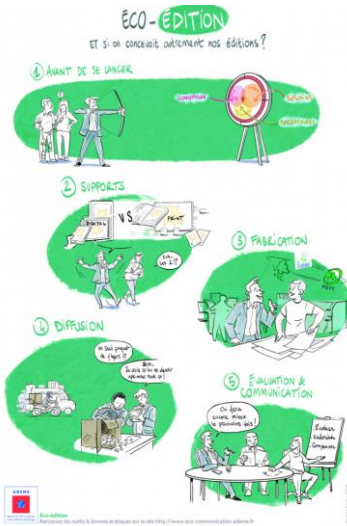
ÉCO-EDITION

Et si on concevait autrement nos éditions ?

1 AVANT DE SE LANCER

CONCEPTION

BESOINS

2 SUPPORTS

DIGITAL VS PRINT

3 FABRICATION

4 DIFFUSION

5 EVALUATION & COMMUNICATION

ADEME

Eco-édition
Retrouvez les outils & bonnes pratiques sur le site http://www.eco-communication.ademe.fr